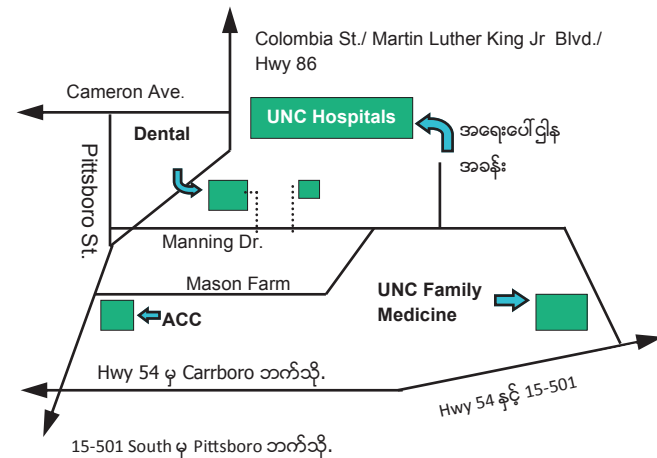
Colombia St./ Martin Luther King Jr Blvd./ Hwy 86

Cameron Ave.

UNC Hospitals

အရေးပေါ်ဌါန အခန်း

Dental

Pittsboro St.

Manning Dr.

Mason Farm

UNC Family Medicine

ACC

Hwy 54 မှ Carrboro ဘက်သို့

Hwy 54 နှင့် 15-501

15-501 South မှ Pittsboro ဘက်သို့